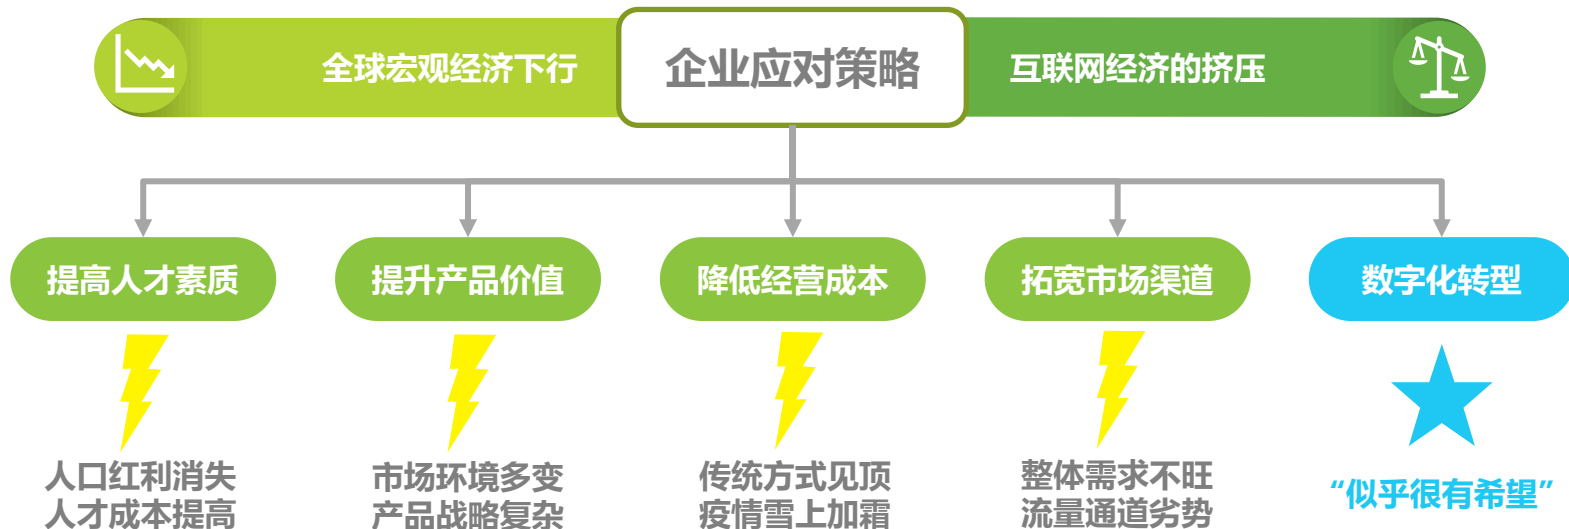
全球宏观经济下行

企业应对策略

互联网经济的挤压

提高人才素质

提升产品价值

降低经营成本

拓宽市场渠道

数字化转型

人口红利消失
人才成本提高

市场环境多变
产品战略复杂

传统方式见顶
疫情雪上加霜

整体需求不旺
流量通道劣势

“似乎很有希望”